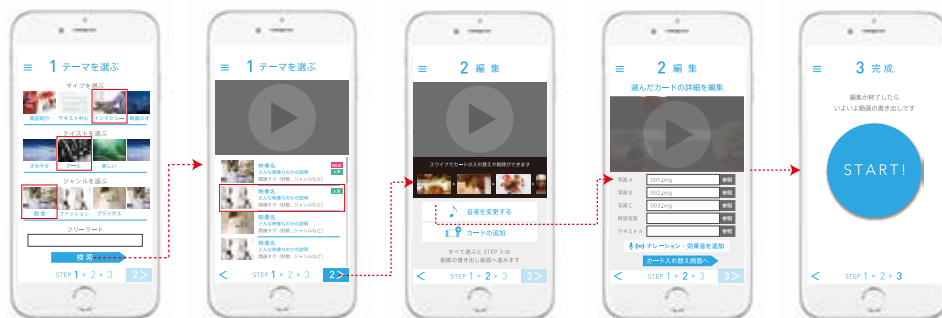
1 テーマを選ぶ

タイプを選ぶ

商品紹介　テキスト中心　インタビュー　発表のま

テイストを選ぶ

さわやか　クール　楽しい

ジャンルを選ぶ

飲食　ファッション　ブライダル

フリーワード

検索

STEP 1 ▸ 2 ▸ 3

1 テーマを選ぶ

映像名
どんな映像なのかの説明
関連タグ（財務、ジャンルなど）

映像名
どんな映像なのかの説明
関連タグ（財務、ジャンルなど）

映像名
どんな映像なのかの説明
関連タグ（財務、ジャンルなど）

映像名
どんな映像なのかの説明
関連タグ（財務、ジャンルなど）

STEP 1 ▸ 2 ▸ 3

2 編 集

スワイプでカードの入れ替えや削除ができます

音楽を変更する

カードの追加

すべて選ぶと STEP 3 の
動画の書き出し画面へ進みます

STEP 1 ▸ 2 ▸ 3

2 編 集

選んだカードの詳細を編集

写真 A　001.png　参照
写真 B　002.png　参照
写真 C　003.png　参照
背景写真　参照
テキスト A　参照

ナレーション・効果音を追加

カード入れ替え画面へ

STEP 1 ▸ 2 ▸ 3

3 完 成

編集が終了したら
いよいよ動画の書き出しです

START!

STEP 1 ▸ 2 ▸ 3